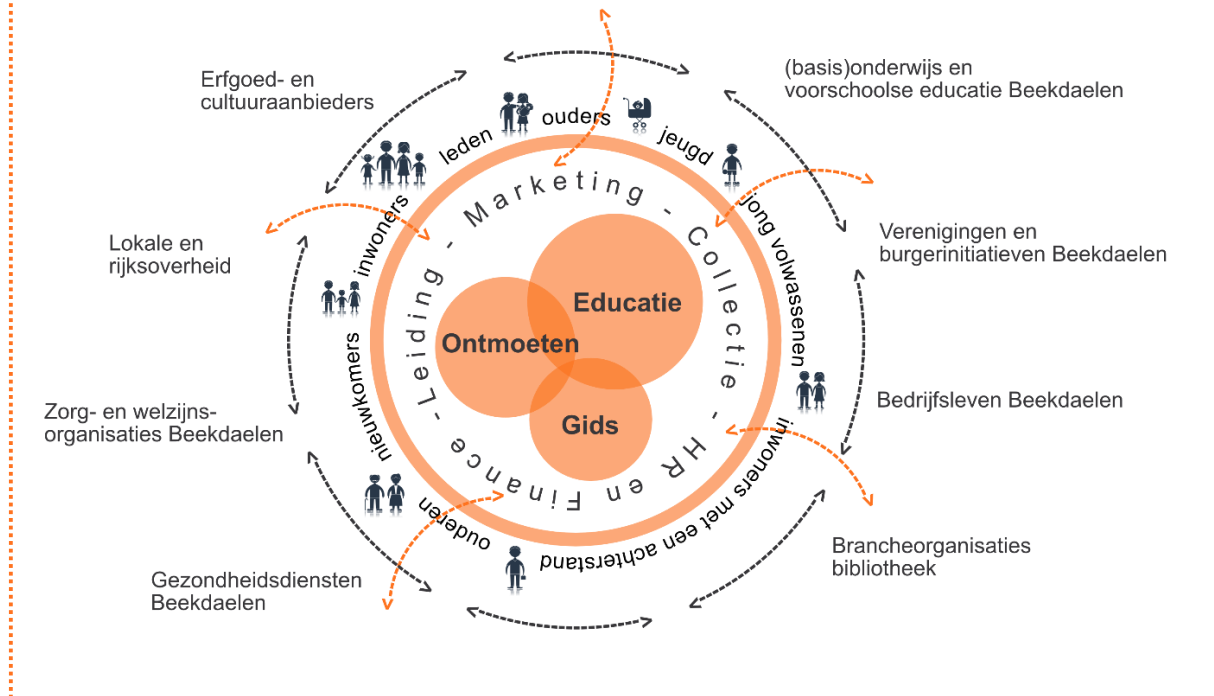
Erfgoed- en cultuuraanbieders

(basis)onderwijs en voorschoolse educatie Beekdaelen

Lokale en rijksoverheid

Verenigingen en burgerinitiatieven Beekdaelen

Zorg- en welzijnsorganisaties Beekdaelen

Bedrijfsleven Beekdaelen

Gezondheidsdiensten Beekdaelen

Brancheorganisaties bibliotheek

leden
ouders
jeugd
jong volwassenen
inwoners met een achterstand
ouderen
nieuwkomers
inwoners

Leiding - Marketing - Collectie - HR en Finance -

Educatie
Ontmoeten
Gids